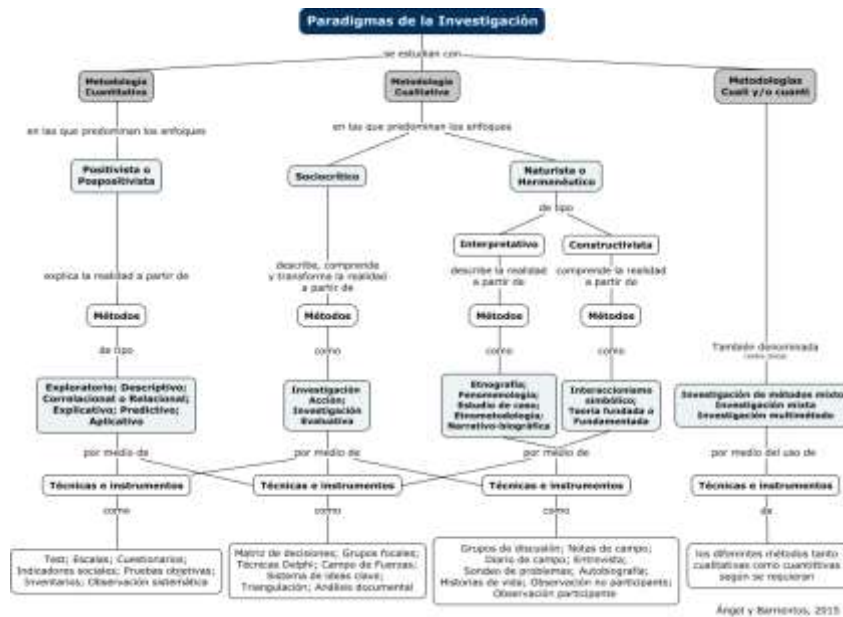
Paradigmas de la Investigación

se estudian con

Metodología Cuantitativa

Metodología Cualitativa

Metodologías Cuali y/o cuanti

en las que predominan los enfoques

Positivista o Pospositivista

explica la realidad a partir de

Métodos

de tipo

Exploratorio; Descriptivo; Correlacional o Relacional; Explicativo; Predictivo; Aplicativo

por medio de

Técnicas e instrumentos

como

Test; Escalas; Cuestionarios; Indicadores sociales; Pruebas objetivas; Inventarios; Observación sistemática

en las que predominan los enfoques

Sociocrítico

describe, comprende y transforma la realidad a partir de

Métodos

como

Investigación Acción; Investigación Evaluativa

por medio de

Técnicas e instrumentos

como

Matriz de decisiones; Grupos focales; Técnicas Delphi; Campo de Fuerzas; Sistema de ideas clave; Triangulación; Análisis documental

Naturista o Hermenéutico

de tipo

Interpretativo

describe la realidad a partir de

Métodos

como

Etnografía; Fenomenología; Estudio de caso; Etnometodología; Narrativo-biográfica

Constructivista

comprende la realidad a partir de

Métodos

como

Interaccionismo simbólico; Teoría fundada o Fundamentada

por medio de

Técnicas e instrumentos

como

Grupos de discusión; Notas de campo; Diario de campo; Entrevista; Sondeo de problemas; Autobiografía; Historias de vida; Observación no participante; Observación participante

También denominada
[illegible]

Investigación de métodos mixtos; Investigación mixta; Investigación multimétodo

por medio del uso de

Técnicas e instrumentos

de

los diferentes métodos tanto cualitativos como cuantitativos según se requieran

Ángel y Barrientos, 2015